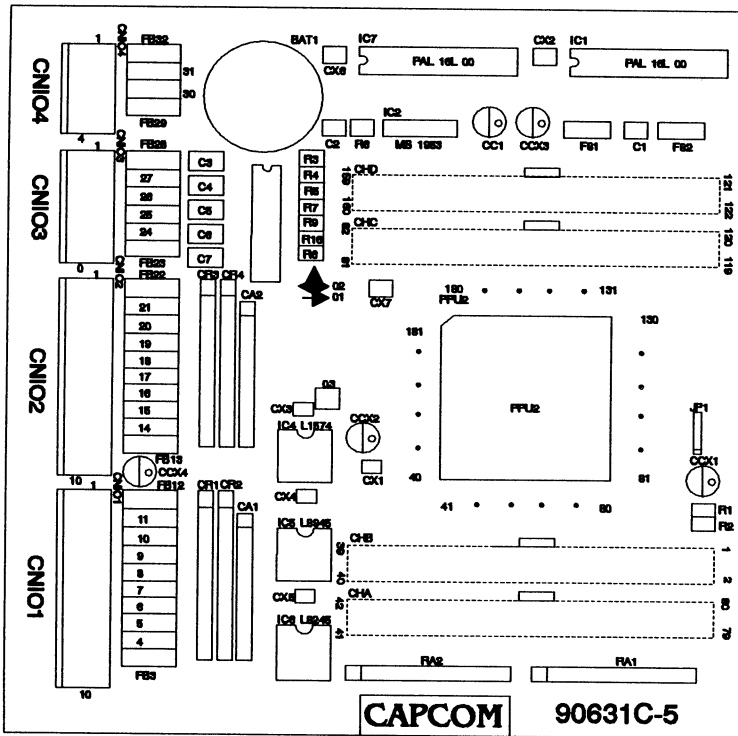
CNIO4
1
CNIO4
FB32
31
30
FB29
4
1
CNIO3
FB28
27
26
25
24
FB23
0
1
CNIO2
FB22
21
20
19
18
17
16
15
14
FB13
10
1
CNIO1
FB12
11
10
9
8
7
6
5
4
FB3
10
CNIO3
CNIO2
CNIO1
BAT1
CX6
IC7
PAL 16L 00
CX2
IC1
PAL 16L 00
IC2
MB 1983
C2
R6
CC1
CCX3
FS1
C1
FS2
C3
C4
C5
C6
C7
R3
R4
R5
R7
R9
R16
R8
CHD
CHC
121
122
120
119
CR3
CR4
CA2
02
01
CX7
160
FPU2
131
161
130
FPU2
03
CX3
IC4 L1574
CCX2
CX1
JP1
CCX1
40
81
41
80
R1
R2
CCX4
CR1
CR2
CA1
CX4
IC5 LS245
CHB
1
2
CX5
IC6 LS245
CHA
80
79
RA2
RA1
CAPCOM
90631C-5